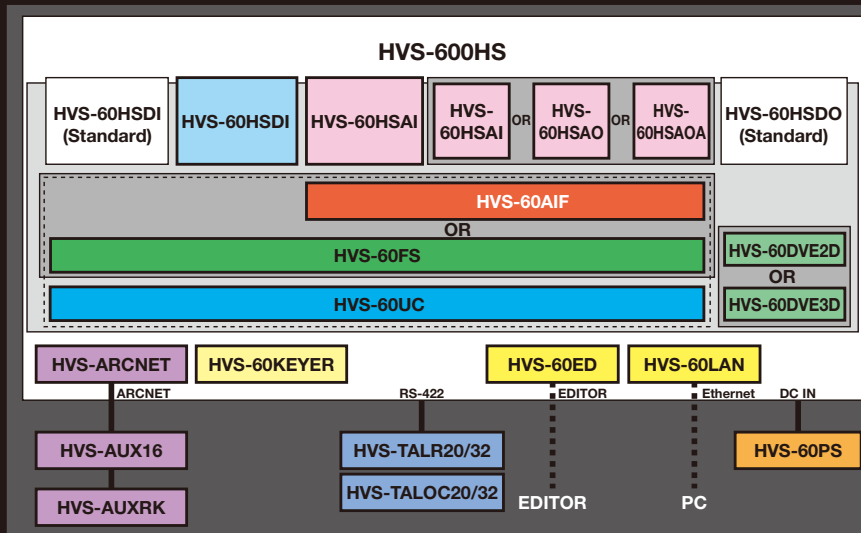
HVS-600HS

HVS-60HSDI (Standard)

HVS-60HSDI

HVS-60HSAI

HVS-60HSAI

OR

HVS-60HSAO

OR

HVS-60HSAOA

HVS-60HSDO (Standard)

HVS-60AIF

OR

HVS-60FS

HVS-60UC

HVS-60DVE2D

OR

HVS-60DVE3D

HVS-ARCNET

HVS-60KEYER

HVS-60ED

HVS-60LAN

ARCNET

RS-422

EDITOR

Ethernet

DC IN

HVS-AUX16

HVS-TALR20/32

HVS-60PS

HVS-AUXRK

HVS-TALOC20/32

EDITOR

PC